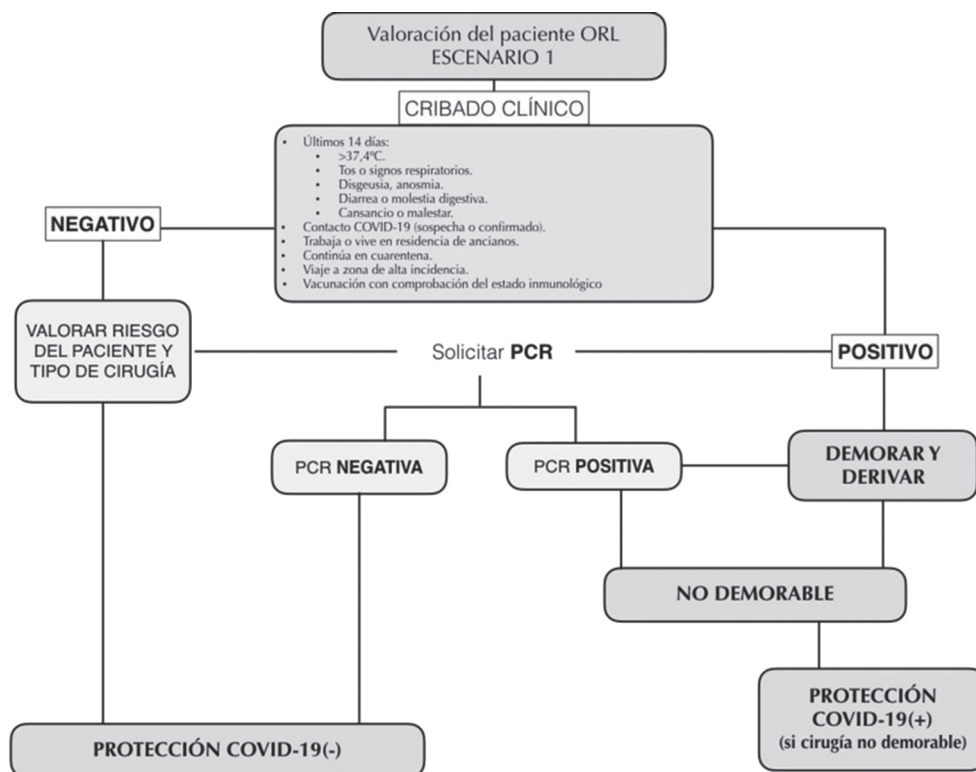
Valoración del paciente ORL
ESCENARIO 1

CRIBADO CLÍNICO

- Últimos 14 días:
  - >37,4ºC.
  - Tos o signos respiratorios.
  - Disgeusia, anosmia.
  - Diarrea o molestia digestiva.
  - Cansancio o malestar.
- Contacto COVID-19 (sospecha o confirmado).
- Trabaja o vive en residencia de ancianos.
- Continúa en cuarentena.
- Viaje a zona de alta incidencia.
- Vacunación con comprobación del estado inmunológico

NEGATIVO

POSITIVO

VALORAR RIESGO DEL PACIENTE Y TIPO DE CIRUGÍA

Solicitar PCR

PCR NEGATIVA

PCR POSITIVA

DEMORAR Y DERIVAR

NO DEMORABLE

PROTECCIÓN COVID-19(+)
(si cirugía no demorable)

PROTECCIÓN COVID-19(-)